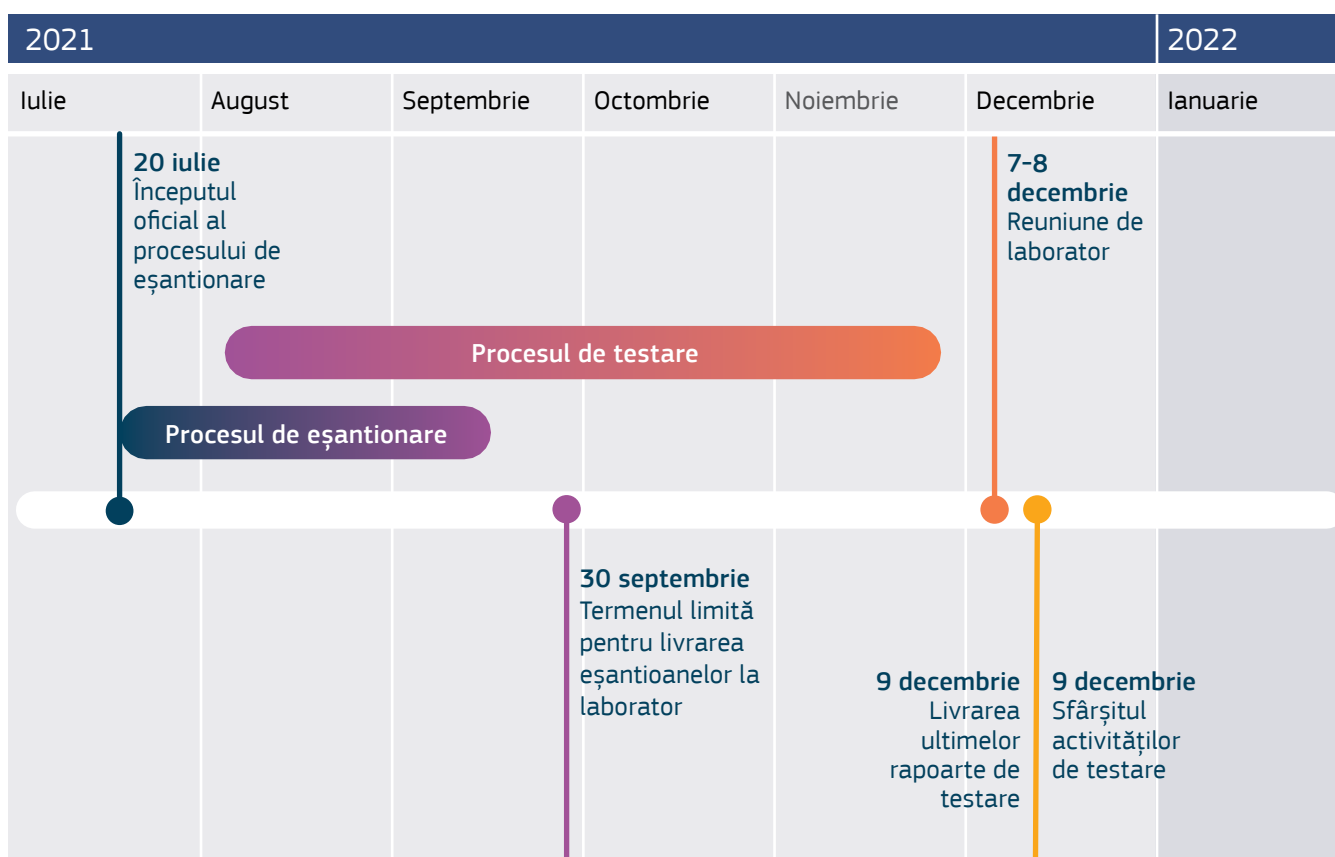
2021

2022

Iulie

August

Septembrie

Octombrie

Noiembrie

Decembrie

Ianuarie

**20 iulie**
Începutul oficial al procesului de eșantionare

**7-8 decembrie**
Reuniune de laborator

Procesul de testare

Procesul de eșantionare

**30 septembrie**
Termenul limită pentru livrarea eșantioanelor la laborator

**9 decembrie**
Livrarea ultimelor rapoarte de testare

**9 decembrie**
Sfârșitul activităților de testare